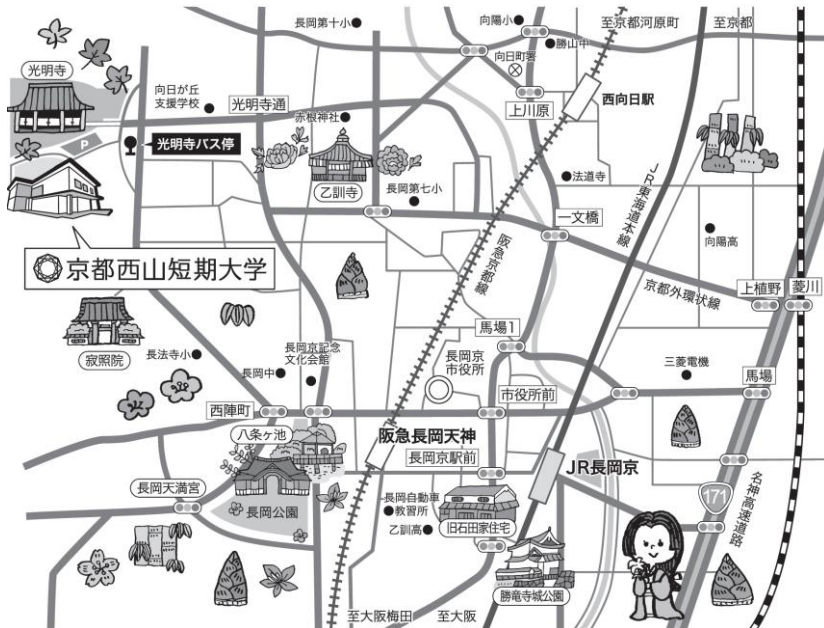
光明寺
長岡第十小
向陽小
至京都河原町
至京都
勝山中
向日町署
向日が丘支援学校
光明寺通
上川原
西向日駅
赤根神社
光明寺バス停
P
乙訓寺
長岡第七小
法道寺
JR東海道本線
一文橋
阪急京都線
向陽高
京都西山短期大学
京都外環状線
上植野
菱川
馬場1
長岡京記念文化会館
長法寺小
長岡京市役所
寂照院
長岡中
三菱電機
市役所前
馬場
西陣町
八条ケ池
阪急長岡天神
長岡京駅前
JR長岡京
長岡天満宮
長岡自動車教習所
171
名神高速道路
長岡公園
乙訓高
旧石田家住宅
勝竜寺城公園
至大阪梅田
至大阪